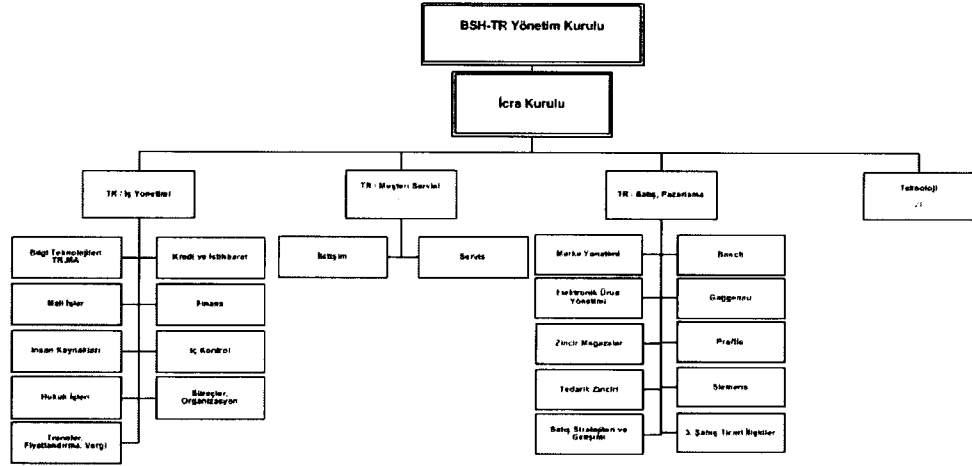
BSH-TR Yönetim Kurulu

İcra Kurulu

TR : İş Yönetimi

TR : Müşteri Servisi

TR : Satış, Pazarlama

Teknoloji

Bilgi Teknolojileri TR,MA

Kredi ve İstihbarat

Mali İşler

Finans

İnsan Kaynakları

İç Kontrol

Hukuk İşleri

Süreçler, Organizasyon

Transfer Fiyatlandırma, Vergi

İletişim

Servis

Marka Yönetimi

Bosch

Elektronik Ürün Yönetimi

Gaggenau

Zincir Mağazalar

Profilo

Tedarik Zinciri

Siemens

Satış Stratejileri ve Gelişimi

3. Şahıs Ticari İlişkiler